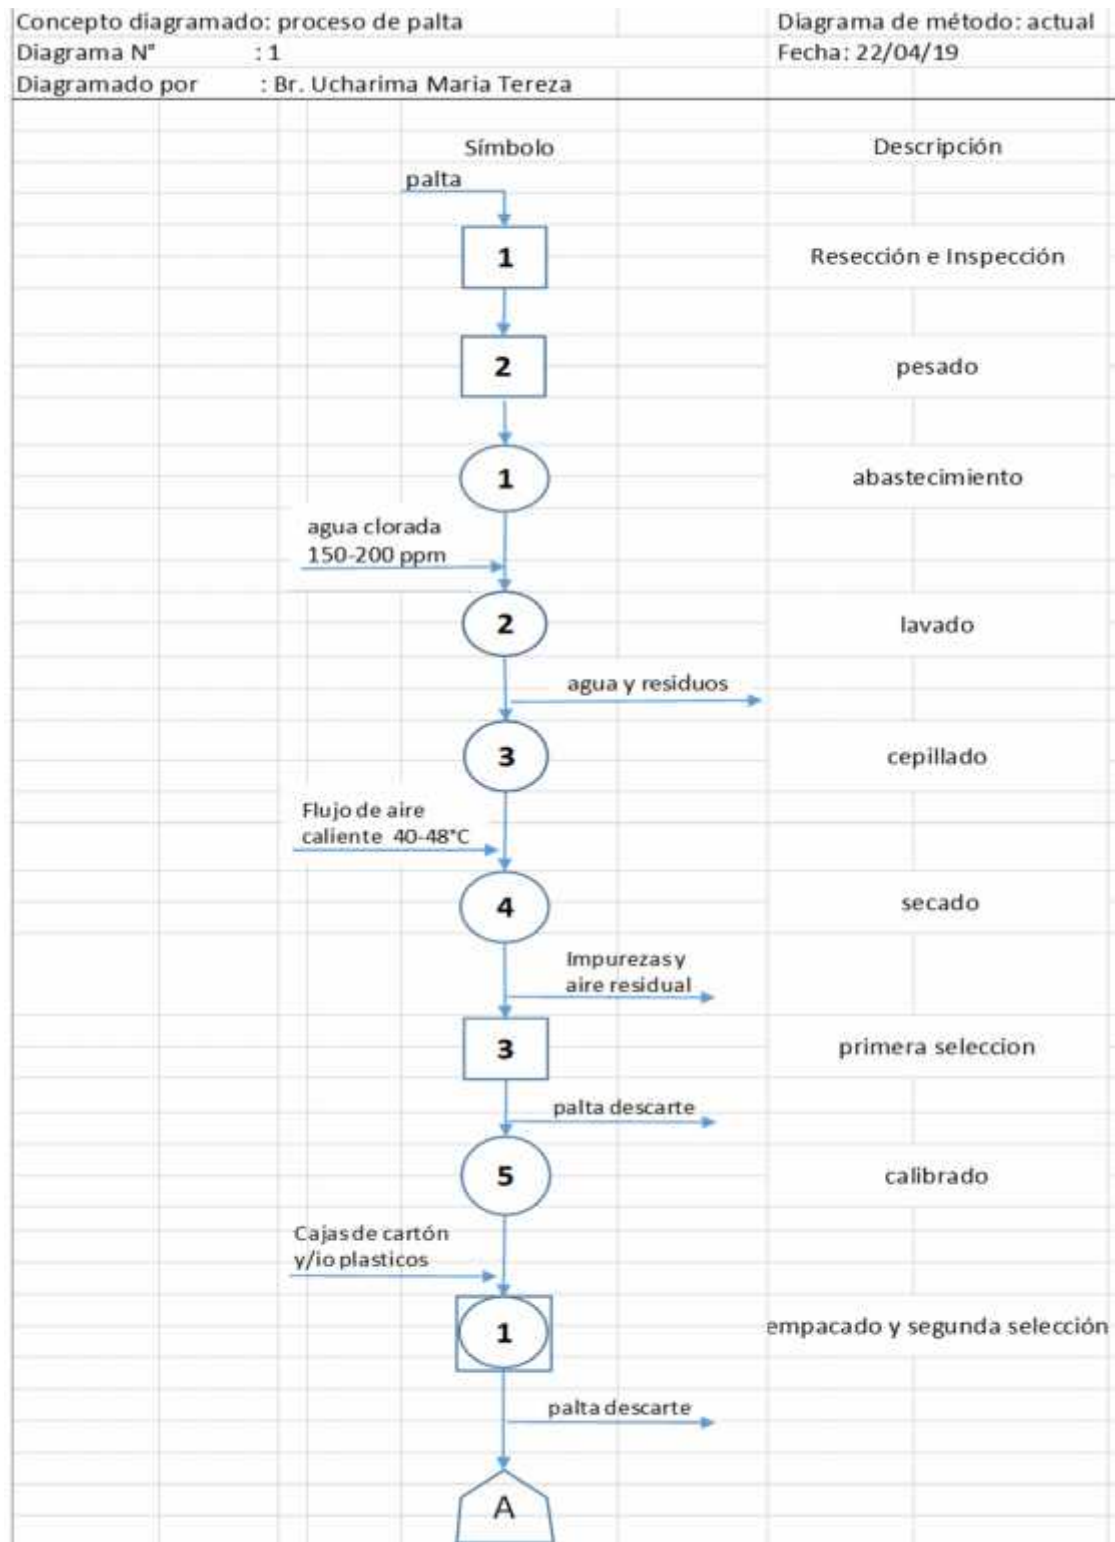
Concepto diagramado: proceso de palta
Diagrama de método: actual
Diagrama N° : 1
Fecha: 22/04/19
Diagramado por : Br. Ucharima Maria Tereza

Símbolo
Descripción

palta

1
Resección e Inspección

2
pesado

1
abastecimiento

agua clorada 150-200 ppm

2
lavado

agua y residuos

3
cepillado

Flujo de aire caliente 40-48°C

4
secado

Impurezas y aire residual

3
primera seleccion

palta descarte

5
calibrado

Cajas de cartón y/io plasticos

1
empacado y segunda selección

palta descarte

A